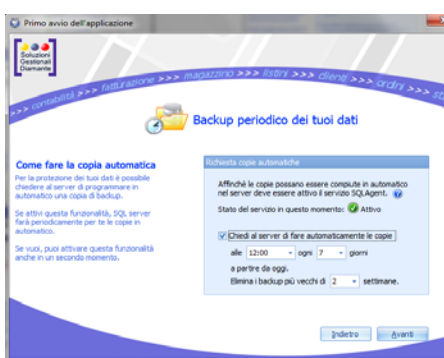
Primo avvio dell'applicazione

Soluzioni Gestionali Diamante

contabilità >>> fatturazione >>> magazzino >>> listini >>> clienti >>> ordini >>> st

Backup periodico dei tuoi dati

Come fare la copia automatica

Per la protezione dei tuoi dati è possibile chiedere al server di programmare in automatico una copia di backup.

Se attivi questa funzionalità, SQL server farà periodicamente per te le copie in automatico.

Se vuoi, puoi attivare questa funzionalità anche in un secondo momento.

Richiesta copie automatiche

Affinché le copie possano essere compiute in automatico nel server deve essere attivo il servizio SQLAgent.

Stato del servizio in questo momento: Attivo

Chiedi al server di fare automaticamente le copie

alle 12:00 ogni 7 giorni

a partire da oggi.

Elimina i backup più vecchi di 2 settimane.

Indietro Avanti